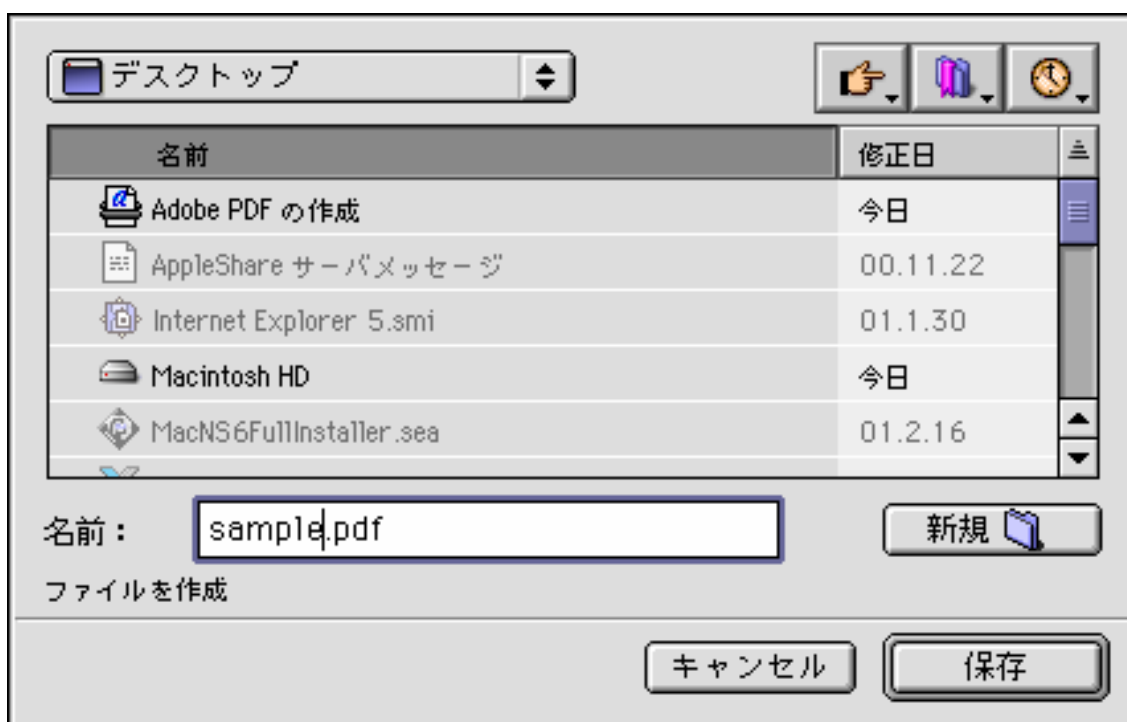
デスクトップ

| 名前 | 修正日 |
|---|---|
| Adobe PDF の作成 | 今日 |
| AppleShare サーバメッセージ | 00.11.22 |
| Internet Explorer 5.smi | 01.1.30 |
| Macintosh HD | 今日 |
| MacNS6FullInstaller.sea | 01.2.16 |

名前： sample.pdf

新規

ファイルを作成

キャンセル

保存